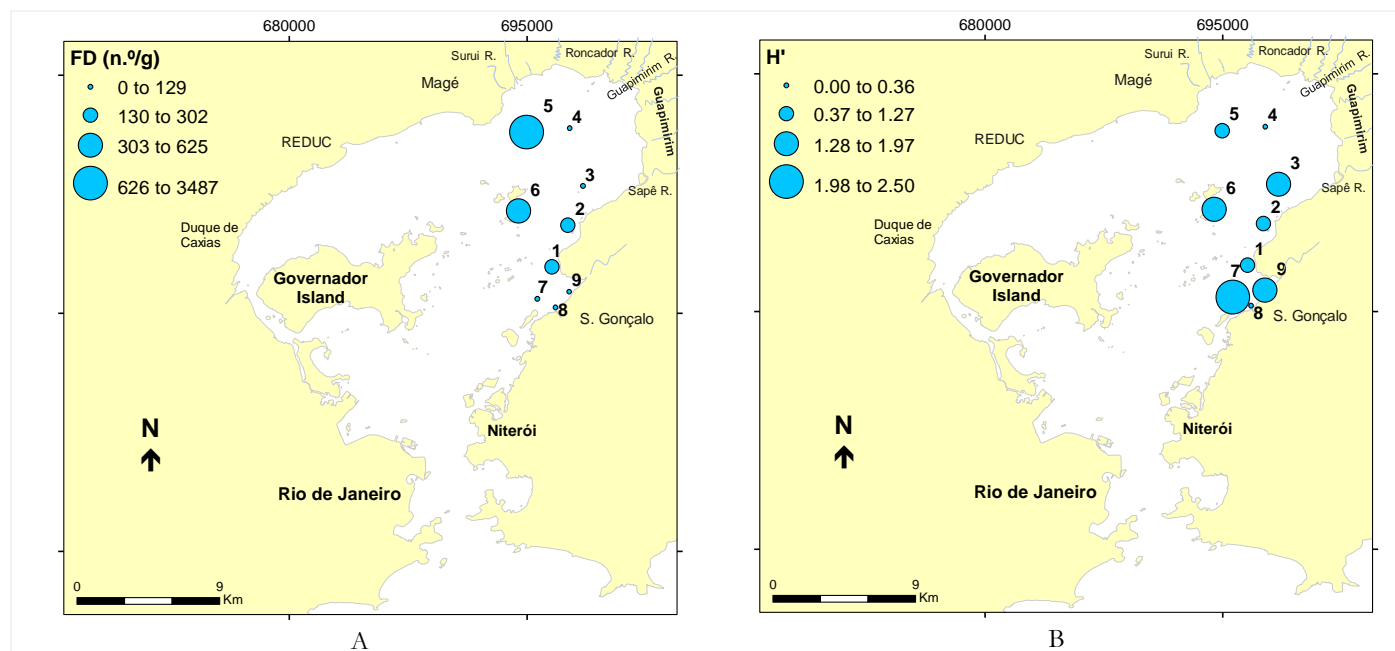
680000
695000
FD (n.º/g)
0 to 129
130 to 302
303 to 625
626 to 3487
Suruí R.
Roncador R.
Guapimirim R.
Guapimirim
Magé
REDUC
5
4
3
Sapê R.
6
2
Duque de Caxias
1
Governador Island
7
9
8
S. Gonçalo
N
Niterói
Rio de Janeiro
0
9
Km
A

680000
695000
H'
0.00 to 0.36
0.37 to 1.27
1.28 to 1.97
1.98 to 2.50
Suruí R.
Roncador R.
Guapimirim R.
Guapimirim
Magé
REDUC
5
4
3
Sapê R.
6
2
Duque de Caxias
1
Governador Island
7
9
8
S. Gonçalo
N
Niterói
Rio de Janeiro
0
9
Km
B